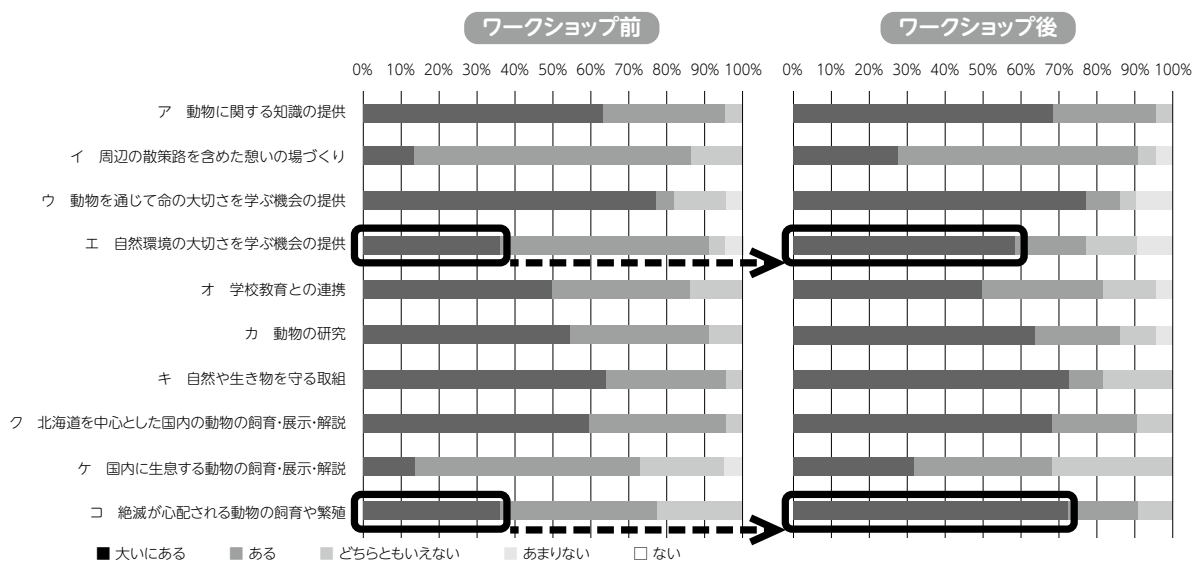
ワークショップ前

ワークショップ後

0% 10% 20% 30% 40% 50% 60% 70% 80% 90% 100%

0% 10% 20% 30% 40% 50% 60% 70% 80% 90% 100%

ア　動物に関する知識の提供

イ　周辺の散策路を含めた憩いの場づくり

ウ　動物を通じて命の大切さを学ぶ機会の提供

エ　自然環境の大切さを学ぶ機会の提供

オ　学校教育との連携

カ　動物の研究

キ　自然や生き物を守る取組

ク　北海道を中心とした国内の動物の飼育・展示・解説

ケ　国内に生息する動物の飼育・展示・解説

コ　絶滅が心配される動物の飼育や繁殖

■ 大いにある　■ ある　■ どちらともいえない　■ あまりない　□ ない